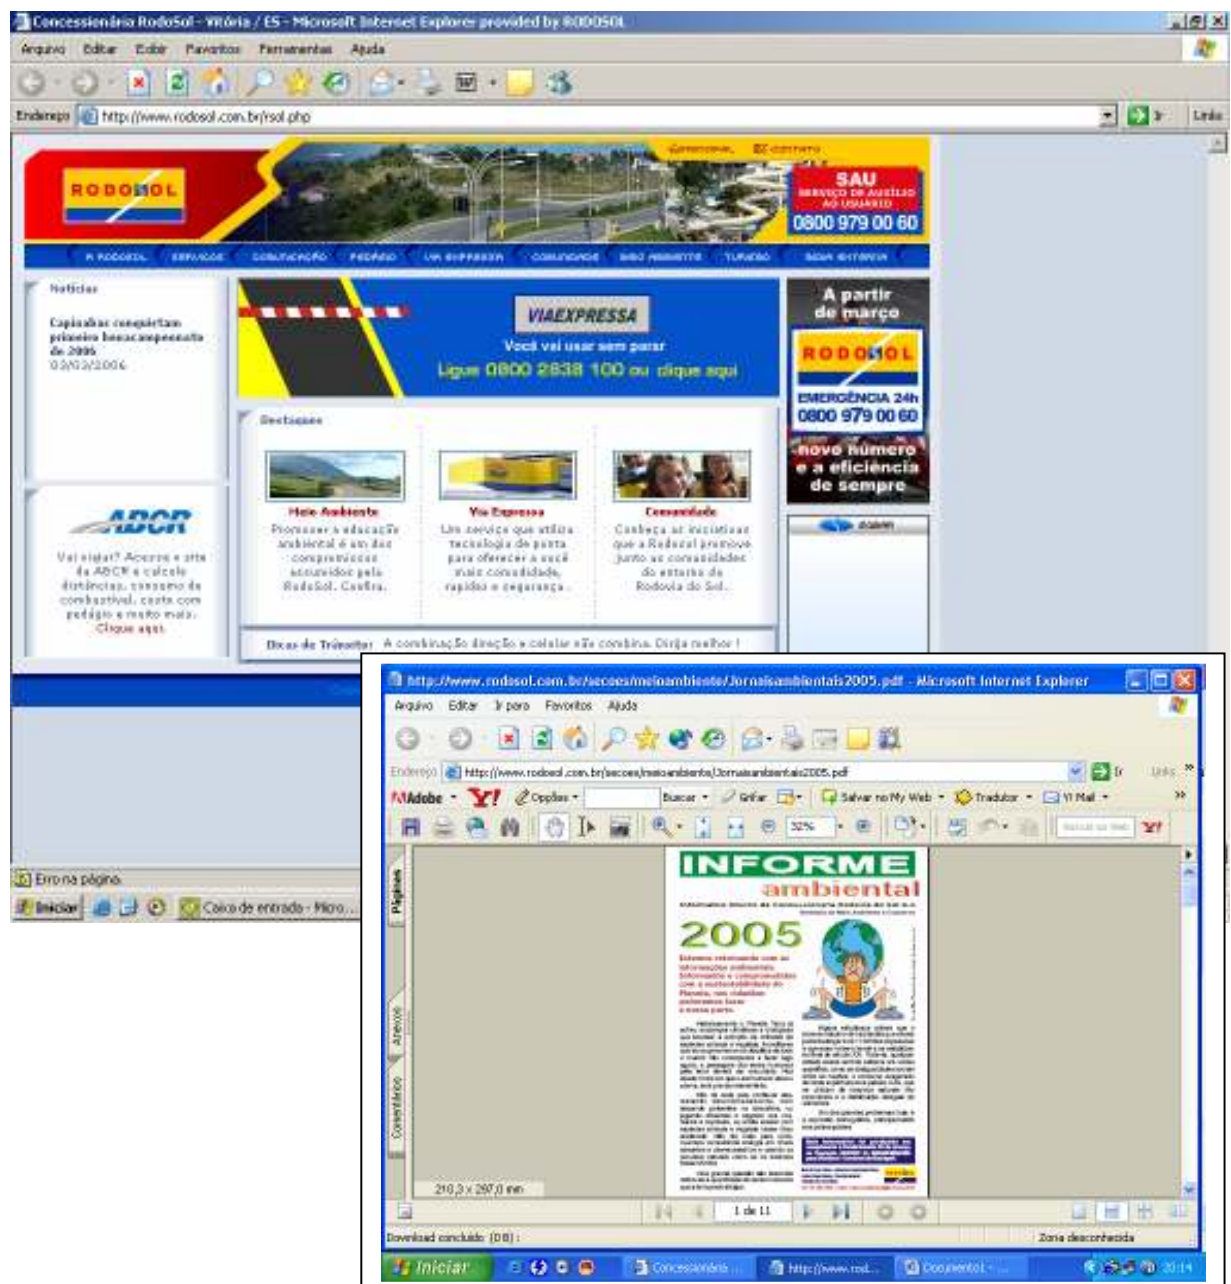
Concessionária RodoSol - Vitória / ES - Microsoft Internet Explorer provided by RODOSOL

Arquivo Editar Exibir Favoritos Ferramentas Ajuda

Endereço http://www.rodosol.com.br/rsol.php

Links

RODOSOL

SAU
SERVIÇO DE AUXÍLIO AO USUÁRIO
0800 979 00 60

A RODOSOL SERVIÇOS COMUNICAÇÃO PEDÁGIO VIA EXPRESSA COMUNIDADE MEIO AMBIENTE TURISMO SEJA ESTAGIÁRIO

Notícias

Capixabas conquistam primeiro hexacampeonato de 2006
03/03/2006

VIAEXPRESSA
Você vai usar sem parar
Ligue 0800 2838 100 ou clique aqui

A partir de março
RODOSOL
EMERGÊNCIA 24h
0800 979 00 60
novo número e a eficiência de sempre

Destaques

Meio Ambiente
Promover a educação ambiental é um dos compromissos assumidos pela RodoSol. Confira.

Via Expressa
Um serviço que utiliza tecnologia de ponta para oferecer a você mais comodidade, rapidez e segurança.

Comunidade
Conheça as iniciativas que a Rodosol promove junto as comunidades do entorno da Rodovia do Sol.

ABCR
Vai viajar? Acesse o site da ABCR e calcule distâncias, consumo de combustível, custo com pedágio e muito mais.
Clique aqui.

Dicas de Trânsito: A combinação direção e celular não combina. Dirija melhor !

Erro na página.

Iniciar Caixa de entrada - Micro...

http://www.rodosol.com.br/secoes/meioambiente/Jornaisambientais2005.pdf - Microsoft Internet Explorer

Arquivo Editar Ir para Favoritos Ajuda

Endereço http://www.rodosol.com.br/secoes/meioambiente/Jornaisambientais2005.pdf

Ir Links

Adobe Y! Opções Buscar Grifar Salvar no My Web Tradutor Y! Mail

32%

Páginas Anexos Comentários

INFORME ambiental

2005

210,3 x 297,0 mm

1 de 11

Download concluído (DB):

Zona desconhecida

Iniciar Concessionária ... http://www.rod... Documento1 - ... 20:14